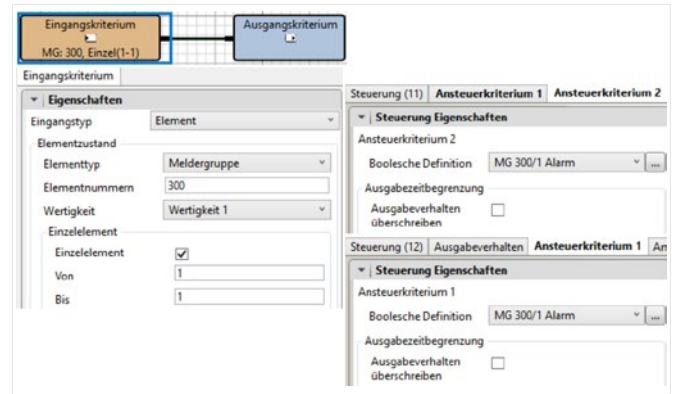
Eingangskriterium
MG: 300, Einzel(1-1)

Ausgangskriterium

Eingangskriterium

Eigenschaften

Eingangstyp | Element

Elementzustand

Elementtyp | Meldergruppe

Elementnummern | 300

Wertigkeit | Wertigkeit 1

Einzelelement

Einzelelement ☑

Von | 1

Bis | 1

Steuerung (11) | Ansteuerkriterium 1 | Ansteuerkriterium 2

Steuerung Eigenschaften

Ansteuerkriterium 2

Boolesche Definition | MG 300/1 Alarm | ...

Ausgabezeitbegrenzung

Ausgabeverhalten überschreiben ☐

Steuerung (12) | Ausgabeverhalten | Ansteuerkriterium 1 | An

Steuerung Eigenschaften

Ansteuerkriterium 1

Boolesche Definition | MG 300/1 Alarm | ...

Ausgabezeitbegrenzung

Ausgabeverhalten überschreiben ☐